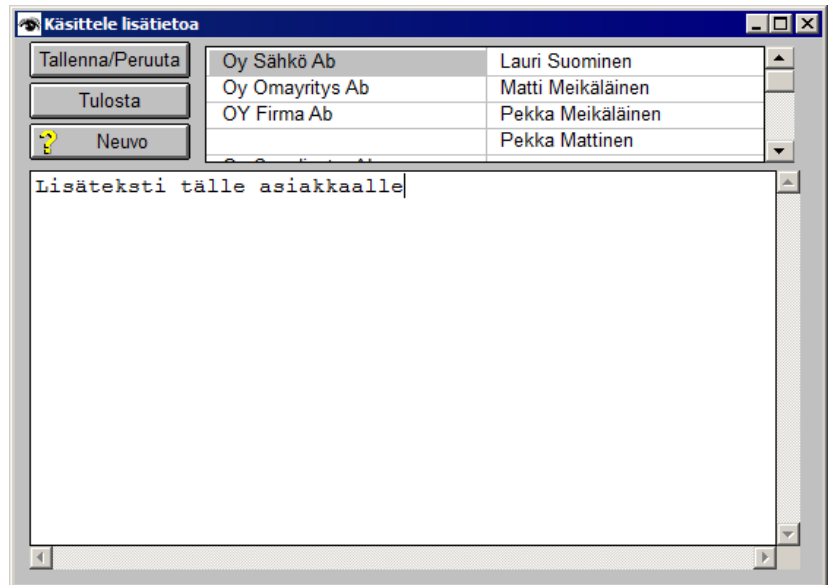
Käsittele lisätietoa

Tallenna/Peruuta
Tulosta
Neuvo

| | |
|---|---|
| Oy Sähkö Ab | Lauri Suominen |
| Oy Omayritys Ab | Matti Meikäläinen |
| OY Firma Ab | Pekka Meikäläinen |
| | Pekka Mattinen |
| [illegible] | |

Lisäteksti tälle asiakkaalle